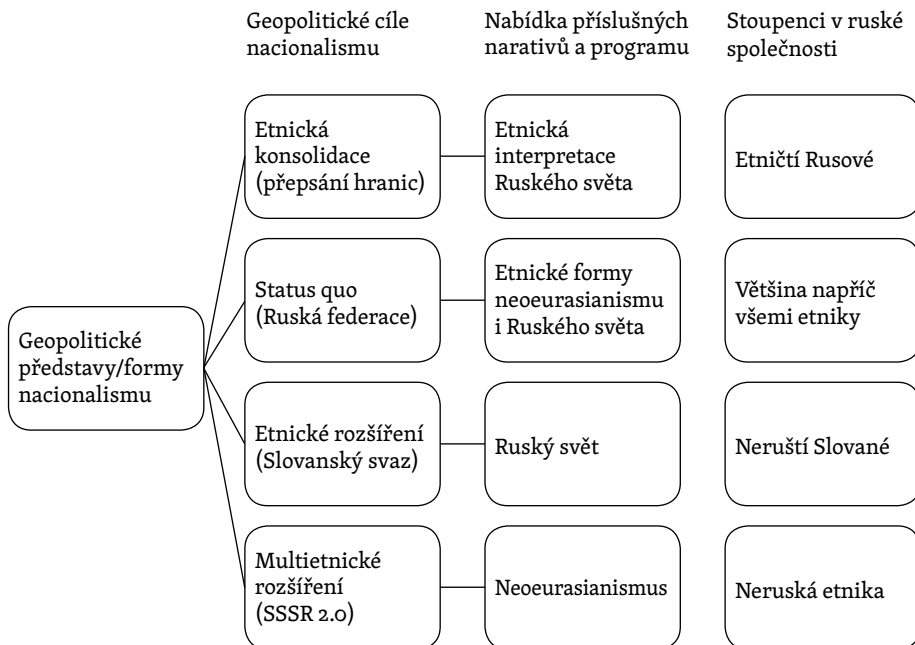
Geopolitické cíle nacionalismu

Nabídka příslušných narativů a programu

Stoupenci v ruské společnosti

Geopolitické představy/formy nacionalismu

Etnická konsolidace (přepsání hranic)

Etnická interpretace Ruského světa

Etničtí Rusové

Status quo (Ruská federace)

Etnické formy neoeurasianismu i Ruského světa

Většina napříč všemi etniky

Etnické rozšíření (Slovanský svaz)

Ruský svět

Neruští Slované

Multietnické rozšíření (SSSR 2.0)

Neoeurasianismus

Neruská etnika